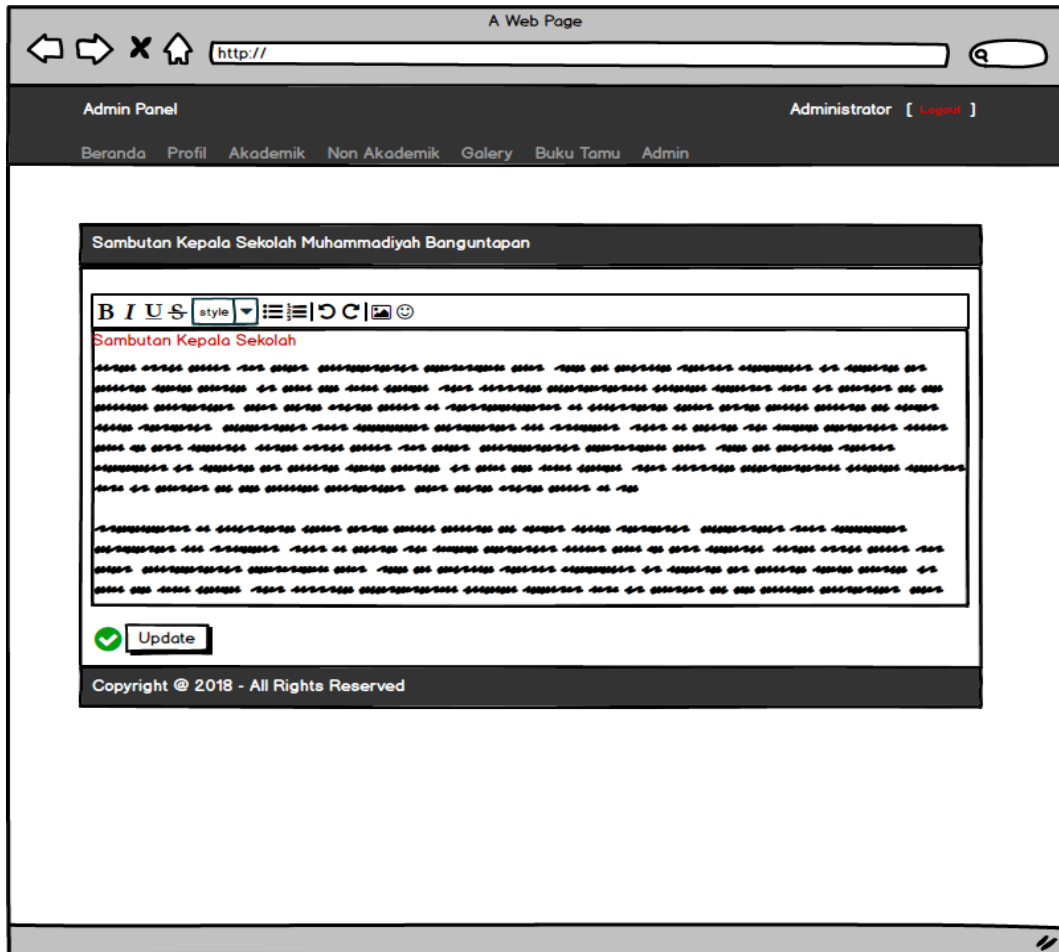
A Web Page

http://

Admin Panel

Administrator [ Logout ]

Beranda Profil Akademik Non Akademik Galery Buku Tamu Admin

Sambutan Kepala Sekolah Muhammadiyah Banguntapan

B I U S style

Sambutan Kepala Sekolah

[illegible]

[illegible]

Update

Copyright @ 2018 - All Rights Reserved